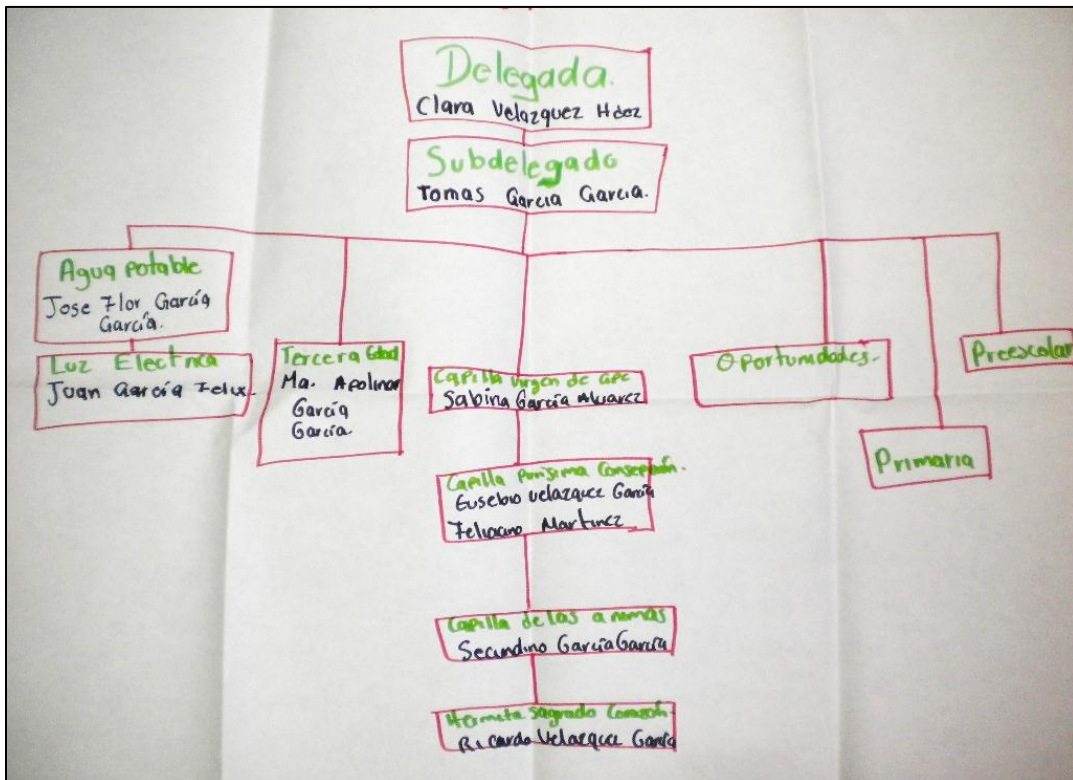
Delegada.
Clara Velazquez Hdez

Subdelegado
Tomas Garcia Garcia.

Agua potable
Jose Flor García García.

Luz Electrica
Juan García Felix.

Tercera Edad
Ma. Apolinar García García

Capilla Virgen de Gpe
Sabina García Alvarez

Capilla Purisima Concepción.
Eusebio Velazquez García
Feliciano Martinez

Capilla de las animas
Secundino García García

Hermita Sagrado Corazón.
Ricardo Velazquez García

Oportunidades.

Preescolar

Primaria